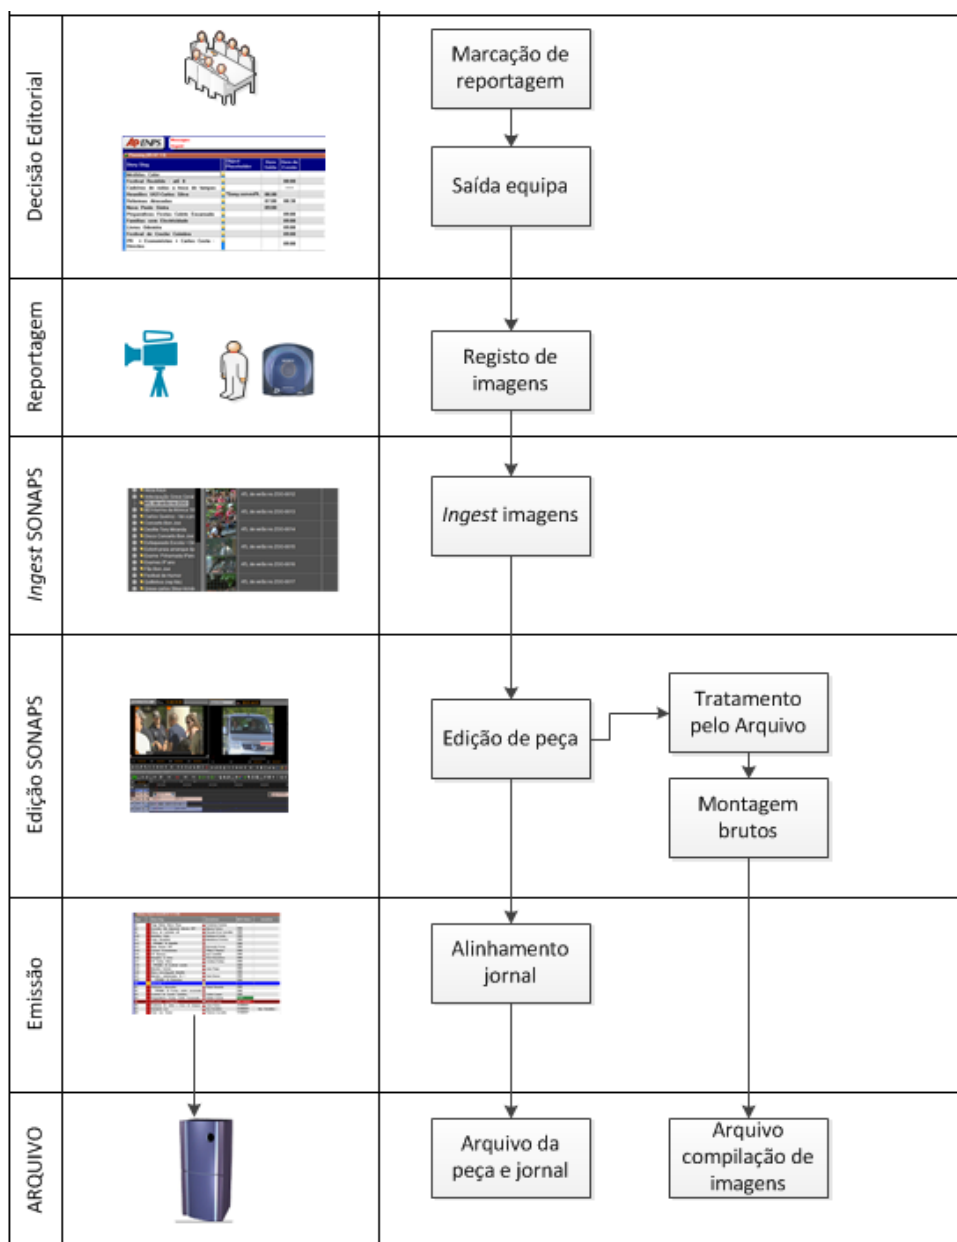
Decisão Editorial

Marcação de reportagem

Saída equipa

Reportagem

Registo de imagens

Ingest SONAPS

Ingest imagens

Edição SONAPS

Edição de peça

Tratamento pelo Arquivo

Montagem brutos

Emissão

Alinhamento jornal

ARQUIVO

Arquivo da peça e jornal

Arquivo compilação de imagens